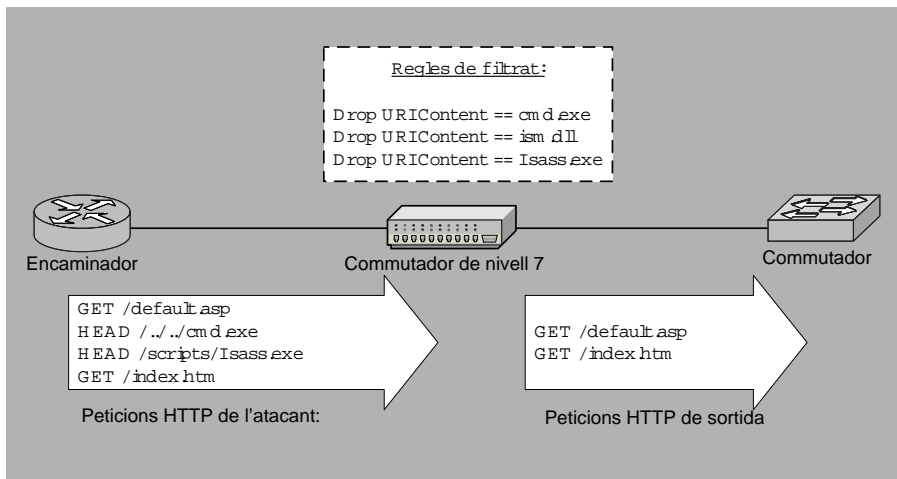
Regles de filtrat:

Drop URIContent == cmd.exe
Drop URIContent == ism.dll
Drop URIContent == Isass.exe

Encaminador

Commutador de nivell 7

Commutador

GET /default.asp
HEAD /../../cmd.exe
HEAD /scripts/Isass.exe
GET /index.htm

Peticions HTTP de l'atacant:

GET /default.asp
GET /index.htm

Peticions HTTP de sortida